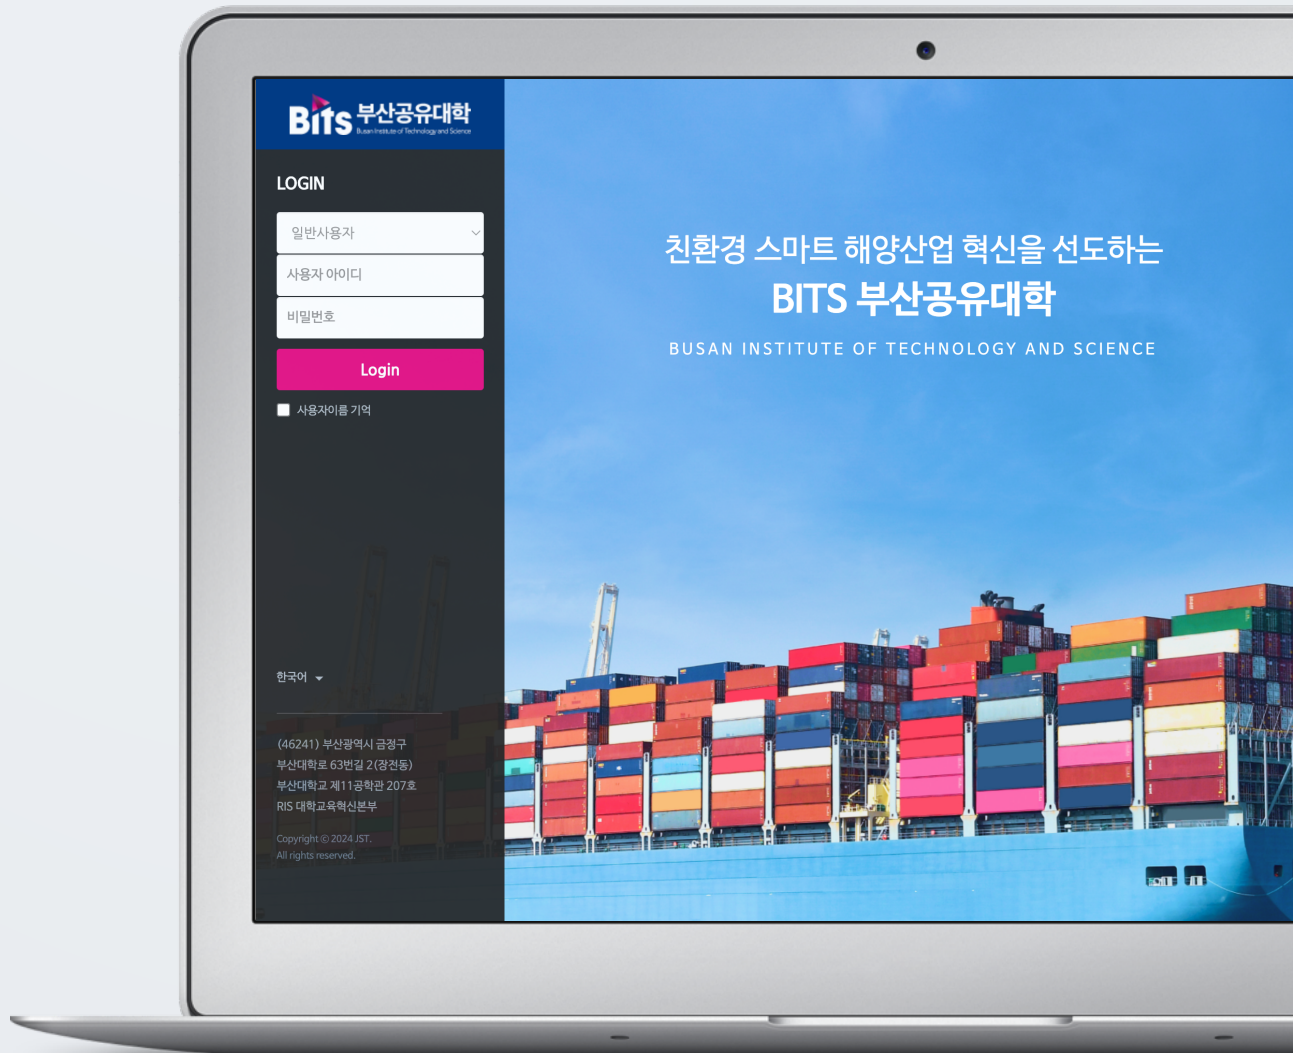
Bits 부산공유대학
Busan Institute of Technology and Science

LOGIN

일반사용자

사용자 아이디

비밀번호

Login

사용자이름 기억

한국어

(46241) 부산광역시 금정구
부산대학로 63번길 2(장전동)
부산대학교 제11공학관 207호
RIS 대학교육혁신본부

Copyright © 2024 JST.
All rights reserved.

친환경 스마트 해양산업 혁신을 선도하는
BITS 부산공유대학
BUSAN INSTITUTE OF TECHNOLOGY AND SCIENCE